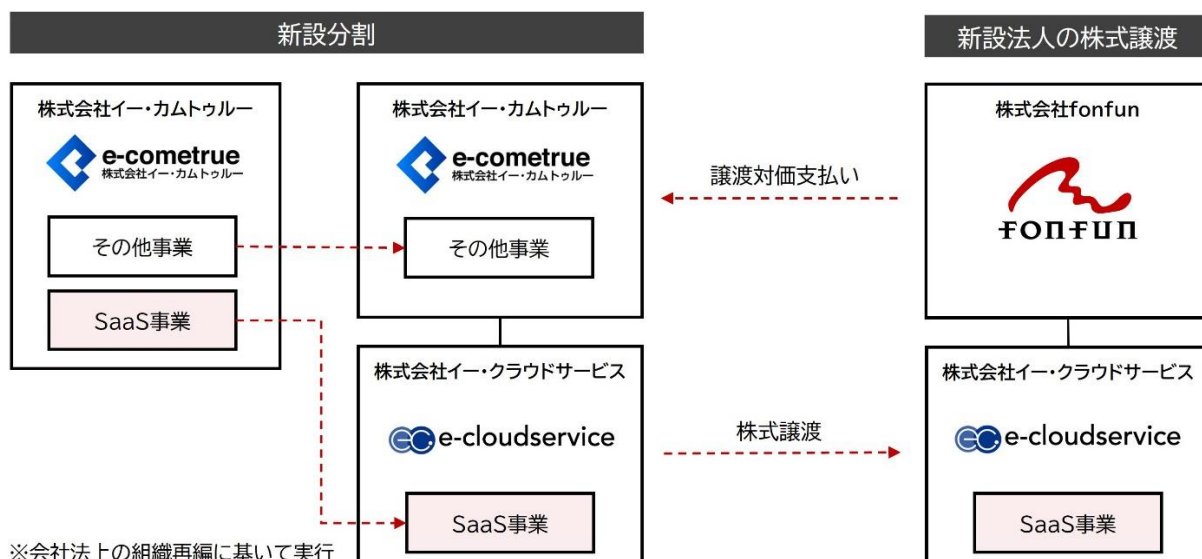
新設分割

新設法人の株式譲渡

株式会社イー・カムトゥルー

e-cometrue
株式会社イー・カムトゥルー

その他事業

SaaS事業

株式会社イー・カムトゥルー

e-cometrue
株式会社イー・カムトゥルー

その他事業

株式会社イー・クラウドサービス

e-cloudservice

SaaS事業

譲渡対価支払い

株式譲渡

株式会社fonfun

FONFUN

株式会社イー・クラウドサービス

e-cloudservice

SaaS事業

※会社法上の組織再編に基いて実行